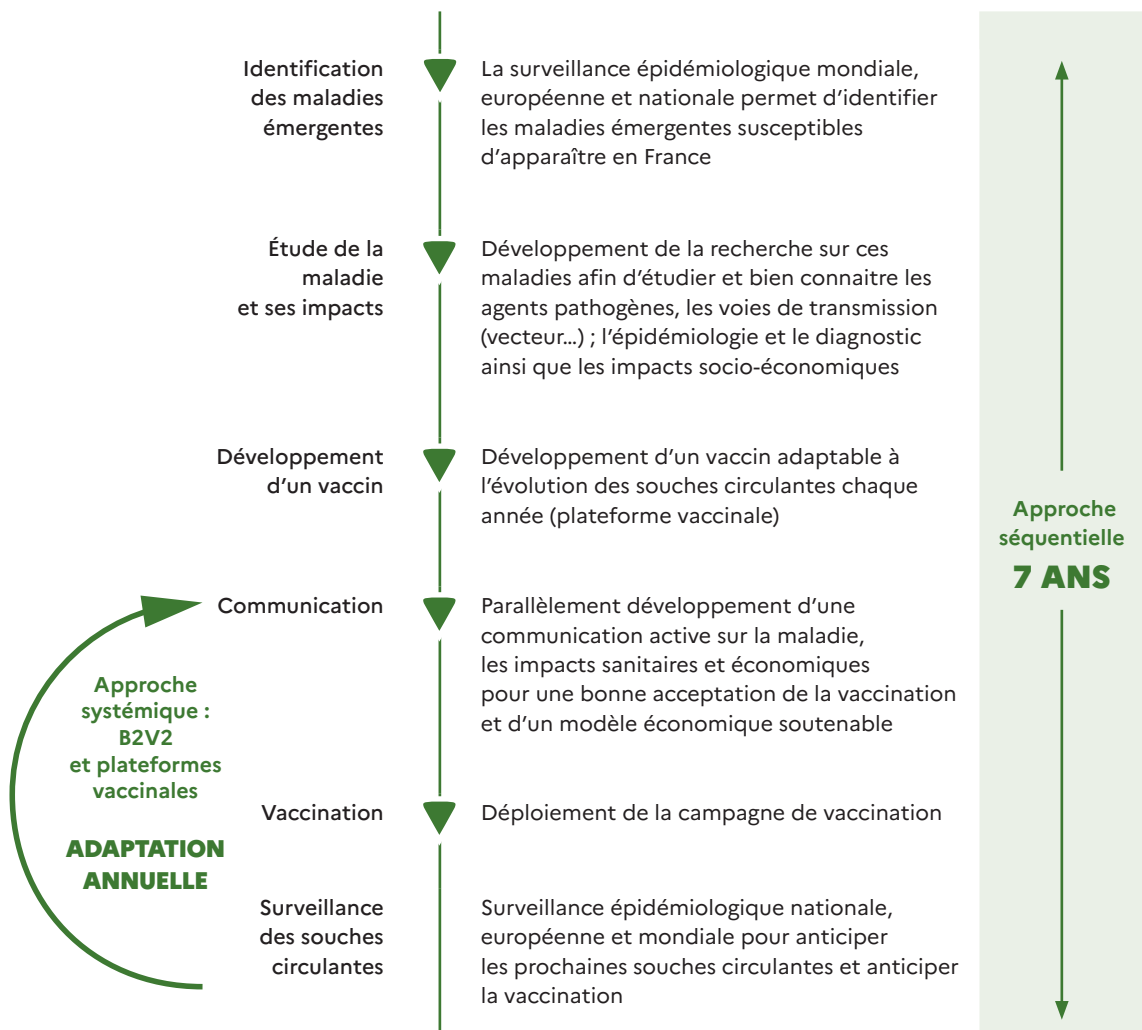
Identification des maladies émergentes

La surveillance épidémiologique mondiale, européenne et nationale permet d'identifier les maladies émergentes susceptibles d'apparaître en France

Étude de la maladie et ses impacts

Développement de la recherche sur ces maladies afin d'étudier et bien connaitre les agents pathogènes, les voies de transmission (vecteur…) ; l'épidémiologie et le diagnostic ainsi que les impacts socio-économiques

Développement d'un vaccin

Développement d'un vaccin adaptable à l'évolution des souches circulantes chaque année (plateforme vaccinale)

Communication

Parallèlement développement d'une communication active sur la maladie, les impacts sanitaires et économiques pour une bonne acceptation de la vaccination et d'un modèle économique soutenable

Vaccination

Déploiement de la campagne de vaccination

Surveillance des souches circulantes

Surveillance épidémiologique nationale, européenne et mondiale pour anticiper les prochaines souches circulantes et anticiper la vaccination

Approche systémique : B2V2 et plateformes vaccinales

ADAPTATION ANNUELLE

Approche séquentielle

7 ANS